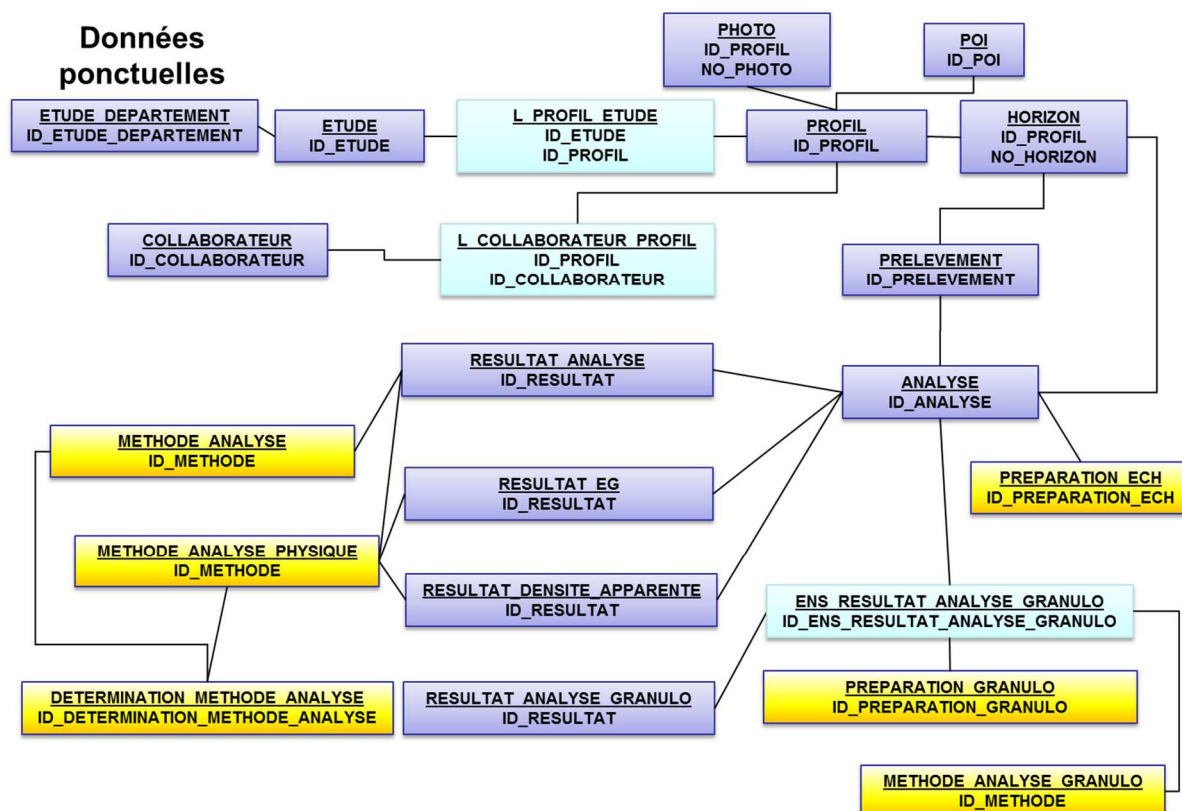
Données ponctuelles

PHOTO
ID_PROFIL
NO_PHOTO

POI
ID_POI

ETUDE_DEPARTEMENT
ID_ETUDE_DEPARTEMENT

ETUDE
ID_ETUDE

L_PROFIL_ETUDE
ID_ETUDE
ID_PROFIL

PROFIL
ID_PROFIL

HORIZON
ID_PROFIL
NO_HORIZON

COLLABORATEUR
ID_COLLABORATEUR

L_COLLABORATEUR_PROFIL
ID_PROFIL
ID_COLLABORATEUR

PRELEVEMENT
ID_PRELEVEMENT

RESULTAT_ANALYSE
ID_RESULTAT

ANALYSE
ID_ANALYSE

METHODE_ANALYSE
ID_METHODE

PREPARATION_ECH
ID_PREPARATION_ECH

RESULTAT_EG
ID_RESULTAT

METHODE_ANALYSE_PHYSIQUE
ID_METHODE

RESULTAT_DENSITE_APPARENTE
ID_RESULTAT

ENS_RESULTAT_ANALYSE_GRANULO
ID_ENS_RESULTAT_ANALYSE_GRANULO

DETERMINATION_METHODE_ANALYSE
ID_DETERMINATION_METHODE_ANALYSE

RESULTAT_ANALYSE_GRANULO
ID_RESULTAT

PREPARATION_GRANULO
ID_PREPARATION_GRANULO

METHODE_ANALYSE_GRANULO
ID_METHODE